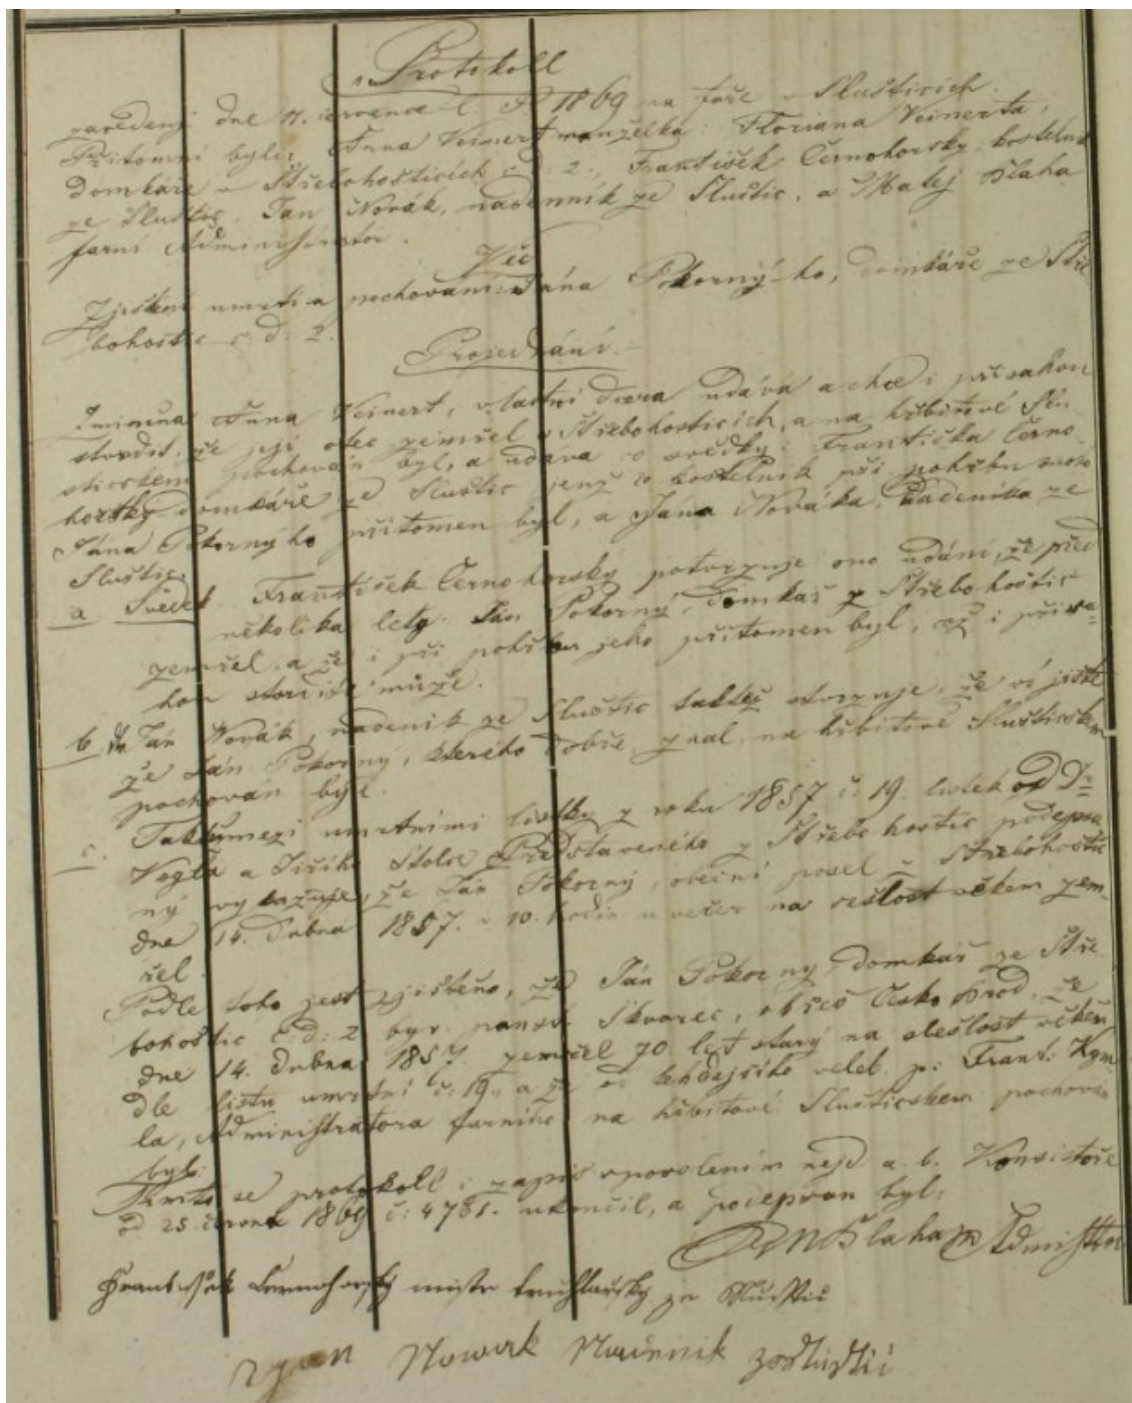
Protokoll

zavedený dne 17. července l. P. 1869 na faře v Sluštiních. Přítomni byli: Anna Veinert manželka Floriana Veinerta, domkáře v Střebohosticích č. 2., František Černohorský, kostelník ze Slušťic, Jan Novák, nádenník ze Slušťic, a Matěj Blaha farní administrator.

Věc

Zjištění umrtí a pochování Jana Pokorného, domkáře ze Střebohostic č. d. 2.

Projednání.

Jmenovaná Anna Veinert, vlastní dcera udává a chce i přísahou stvrdit, že její otec zemřel v Střebohosticích, a na hřbitově Sluštickém pochován byl, a udává co svědky: Františka Černohorského domkáře ze Slušťic, jenž co kostelník při pohřbu svého Jana Pokorného přítomen byl, a Jana Nováka, nádenníka ze Slušťic

a Svědek František Černohorský potvrzuje ono udání, že před několika lety Jan Pokorný, domkář z Střebohostic zemřel, a že i při pohřbu jeho přítomen byl, což i přísahou stvrditi může.

b. Jan Novák, nádenník ze Slušťic taktéž stvrzuje, že ví jistě, že Jan Pokorný, kterého dobře znal, na hřbitově Sluštickém pochován byl.

c. Takéměz: umrtními lístky z roku 1857 č. 19. listek od Dr. Vogla a Jiříka Stolce Představeného z Střebohostic podepsaný vyznává, že Jan Pokorný, obecní posel v Střebohosticích dne 14. Dubna 1857 - 10. hodin u večer na vestlost věkem zemřel.

Podle toho jest zjištěno, že Jan Pokorný, domkář ze Střebohostic č. d. 2 byv. panst. Škvorec, okres Česko Brod. že dne 14. Dubna 1857 zemřel 70 let starý na slestlost věkem dle listu umrtní č. 19. a že od tehdejšího veleb. p. Frant. Kg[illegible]la, Administratora farnosti na hřbitově Sluštickém pochován byl.

Tento se protokoll i zapis vynovlením nejd. a b. Konsistoře d 25. června 1869 č. 4781. ukončil, a podepsán byl:

Matěj Blaha Administrator

František Černohorský mistr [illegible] ze Slušťic

Jan Nowak Nadennik ze Sluštic